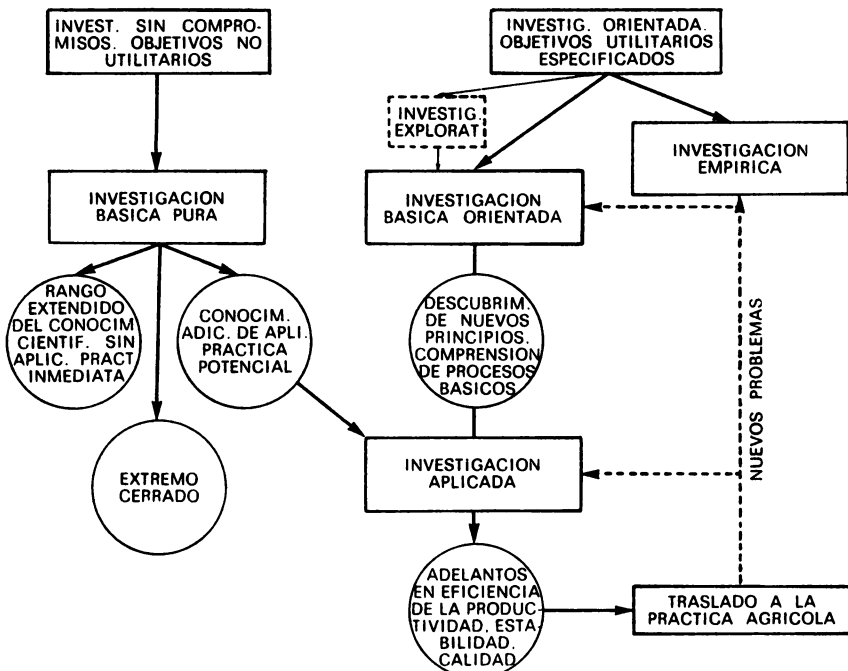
INVEST. SIN COMPROMISOS. OBJETIVOS NO UTILITARIOS

INVESTIG. ORIENTADA. OBJETIVOS UTILITARIOS ESPECIFICADOS

INVESTIG. EXPLORAT.

INVESTIGACION EMPIRICA

INVESTIGACION BASICA PURA

INVESTIGACION BASICA ORIENTADA

RANGO EXTENDIDO DEL CONOCIM. CIENTIF. SIN APLIC. PRACT. INMEDIATA

CONOCIM. ADIC. DE APLI. PRACTICA POTENCIAL

DESCUBRIM. DE NUEVOS PRINCIPIOS. COMPRENSION DE PROCESOS BASICOS

NUEVOS PROBLEMAS

EXTREMO CERRADO

INVESTIGACION APLICADA

ADELANTOS EN EFICIENCIA DE LA PRODUCTIVIDAD. ESTABILIDAD. CALIDAD

TRASLADO A LA PRACTICA AGRICOLA